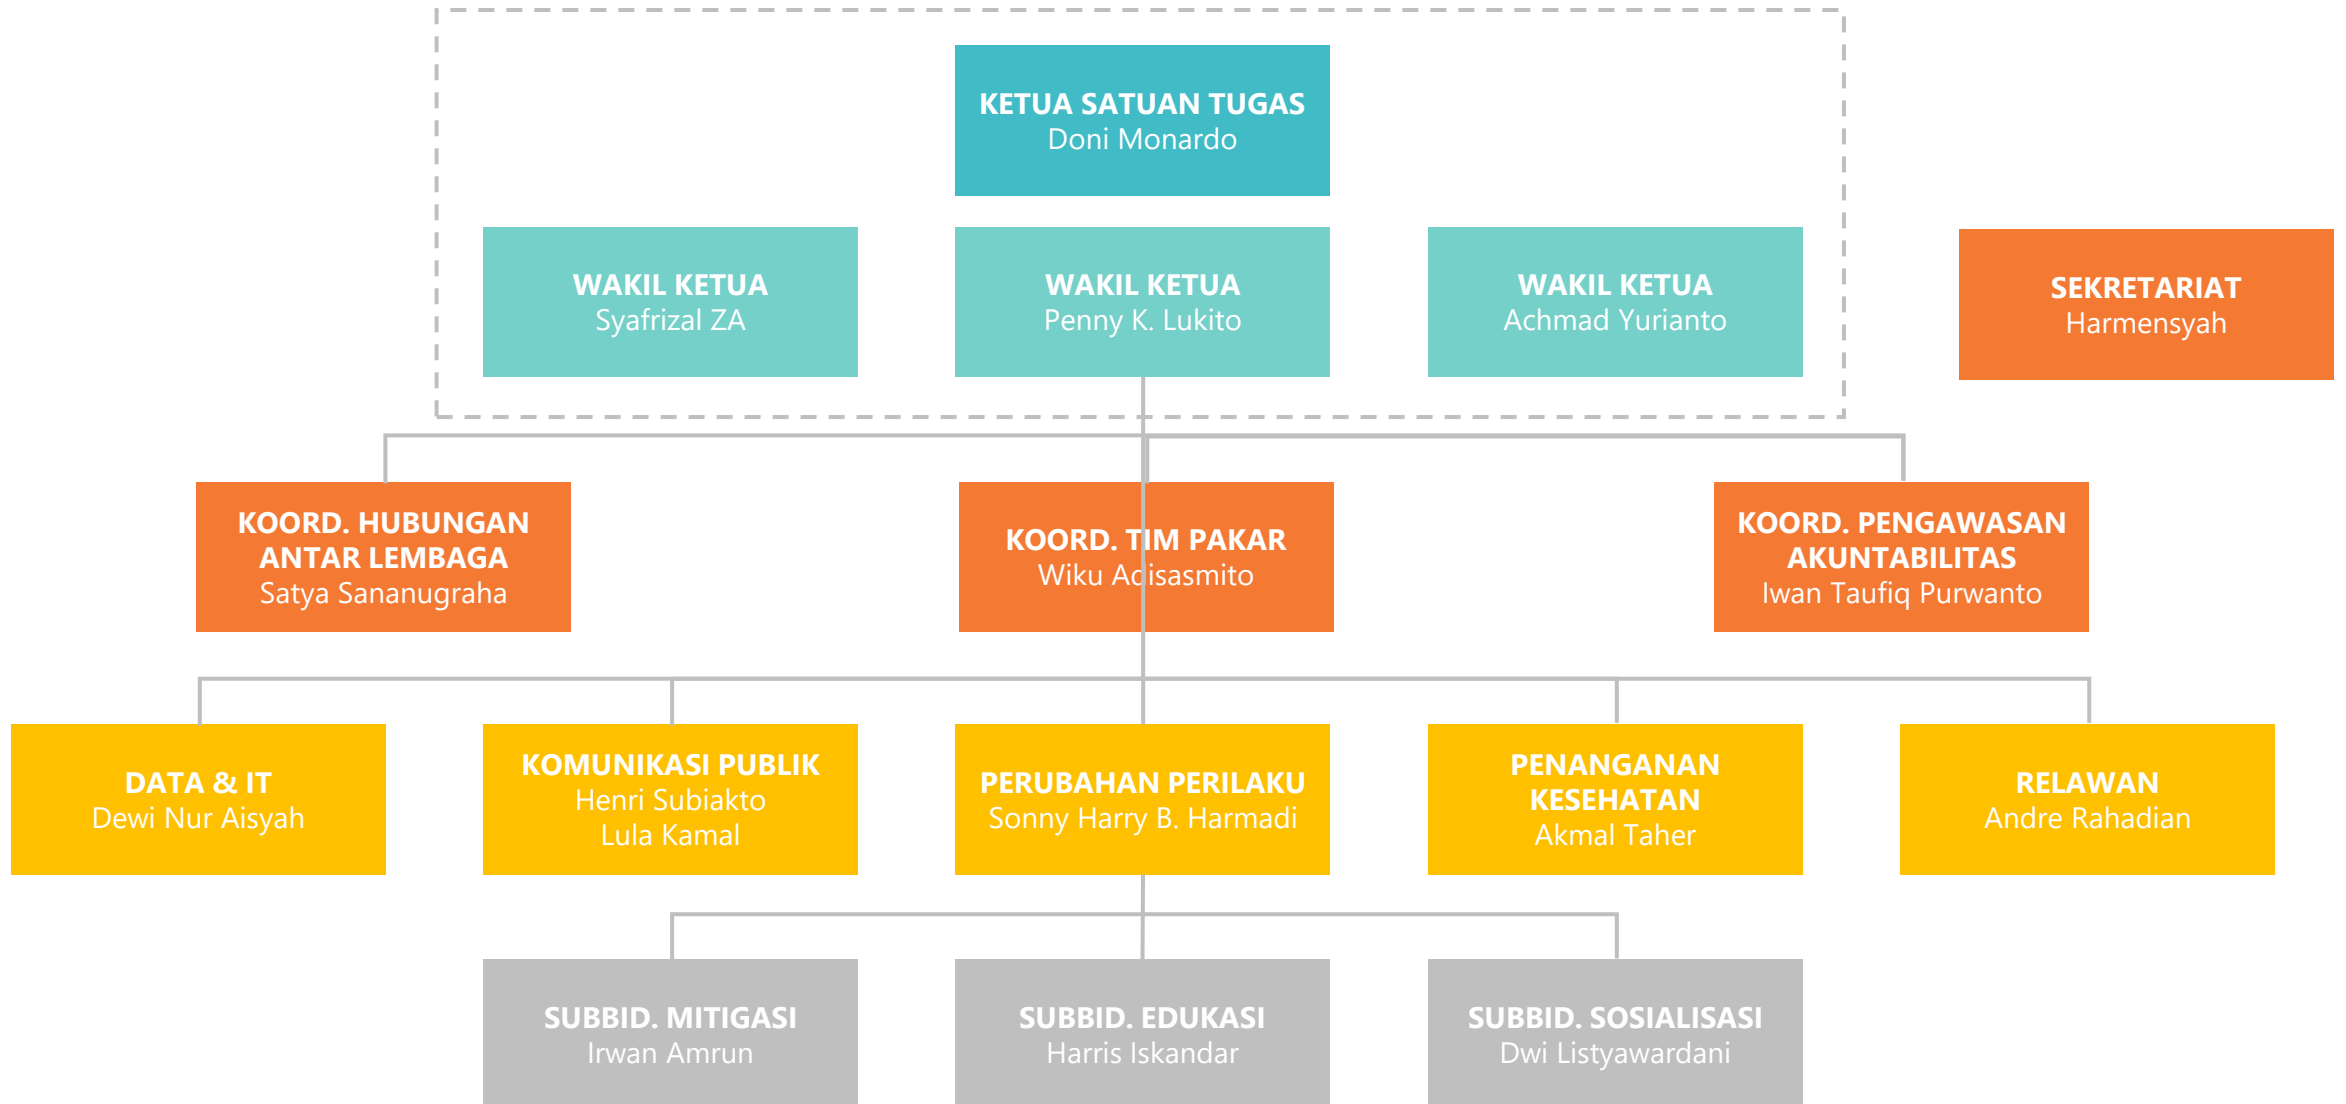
KETUA SATUAN TUGAS
Doni Monardo

WAKIL KETUA
Syafrizal ZA

WAKIL KETUA
Penny K. Lukito

WAKIL KETUA
Achmad Yurianto

SEKRETARIAT
Harmensyah

KOORD. HUBUNGAN ANTAR LEMBAGA
Satya Sananugraha

KOORD. TIM PAKAR
Wiku Adisasmito

KOORD. PENGAWASAN AKUNTABILITAS
Iwan Taufiq Purwanto

DATA & IT
Dewi Nur Aisyah

KOMUNIKASI PUBLIK
Henri Subiakto
Lula Kamal

PERUBAHAN PERILAKU
Sonny Harry B. Harmadi

PENANGANAN KESEHATAN
Akmal Taher

RELAWAN
Andre Rahadian

SUBBID. MITIGASI
Irwan Amrun

SUBBID. EDUKASI
Harris Iskandar

SUBBID. SOSIALISASI
Dwi Listyawardani